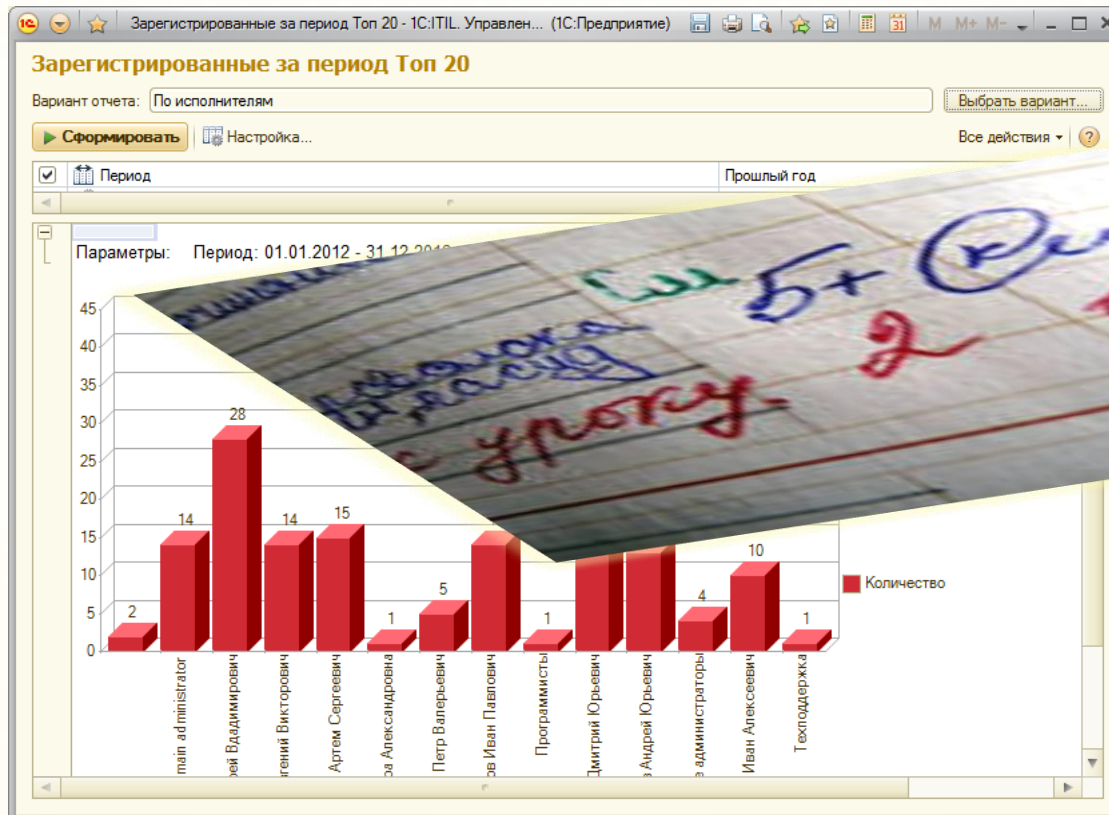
Зарегистрированные за период Топ 20 - 1С:ITIL. Управлен... (1С:Предприятие)

M M+ M-

Зарегистрированные за период Топ 20

Вариант отчета: По исполнителям

Выбрать вариант...

Сформировать

Настройка...

Все действия

Период

Прошлый год

Параметры: Период: 01.01.2012 - 31.12.201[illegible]

45
40
35
30
25
20
15
10
5
0

2
14
28
14
15
1
5
1
10
4
1

main administrator
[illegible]ей Вдадимирович
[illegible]гений Викторович
Артем Сергеевич
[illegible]ва Александровна
Петр Валерьевич
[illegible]ов Иван Павлович
Программисты
Дмитрий Юрьевич
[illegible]в Андрей Юрьевич
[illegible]е администраторы
Иван Алексеевич
Техподдержка

Количество

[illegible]ольная
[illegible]асс
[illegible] уроку.
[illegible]
Б+ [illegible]
2